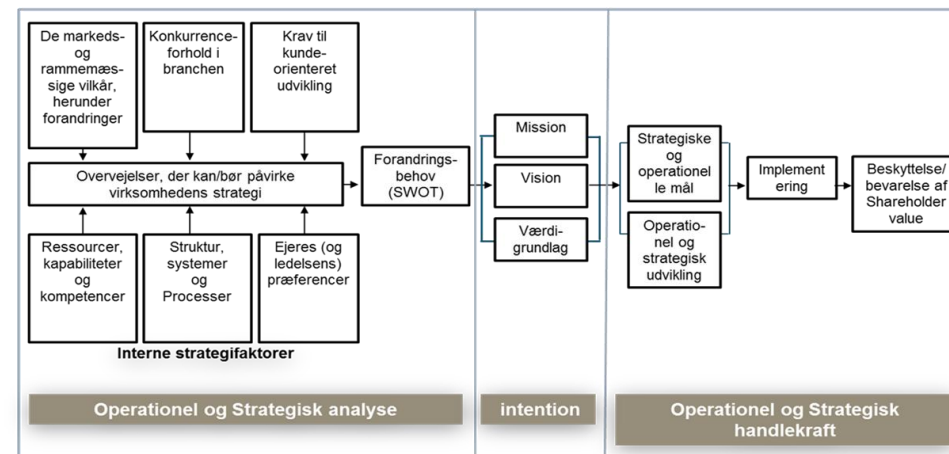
De markedsog rammemæssige vilkår, herunder forandringer

Konkurrenceforhold i branchen

Krav til kundeorienteret udvikling

Overvejelser, der kan/bør påvirke virksomhedens strategi

Forandringsbehov (SWOT)

Mission

Vision

Værdigrundlag

Strategiske og operationelle mål

Operationel og strategisk udvikling

Implementering

Beskyttelse/ bevarelse af Shareholder value

Ressourcer, kapabiliteter og kompetencer

Struktur, systemer og Processer

Ejeres (og ledelsens) præferencer

Interne strategifaktorer

Operationel og Strategisk analyse

intention

Operationel og Strategisk handlekraft